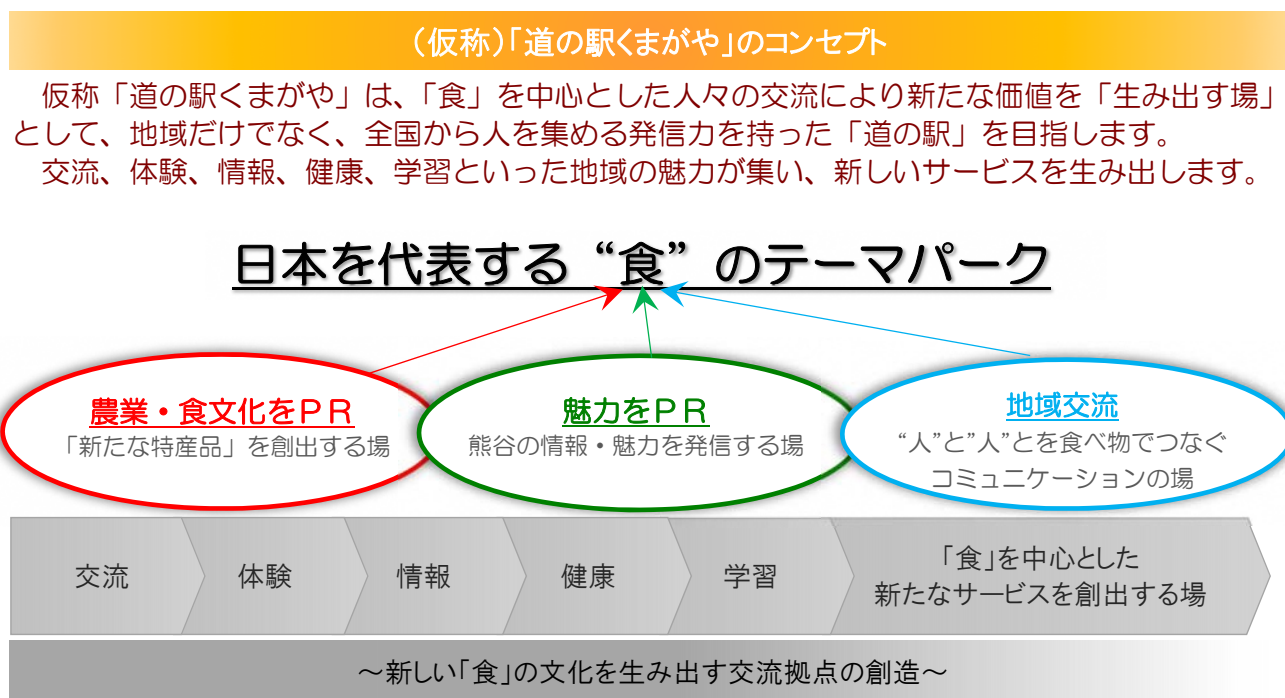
（仮称）「道の駅くまがや」のコンセプト

仮称「道の駅くまがや」は、「食」を中心とした人々の交流により新たな価値を「生み出す場」として、地域だけでなく、全国から人を集める発信力を持った「道の駅」を目指します。

交流、体験、情報、健康、学習といった地域の魅力が集い、新しいサービスを生み出します。

日本を代表する“食”のテーマパーク

農業・食文化をＰＲ
「新たな特産品」を創出する場

魅力をＰＲ
熊谷の情報・魅力を発信する場

地域交流
“人”と“人”とを食べ物でつなぐコミュニケーションの場

交流

体験

情報

健康

学習

「食」を中心とした新たなサービスを創出する場

～新しい「食」の文化を生み出す交流拠点の創造～